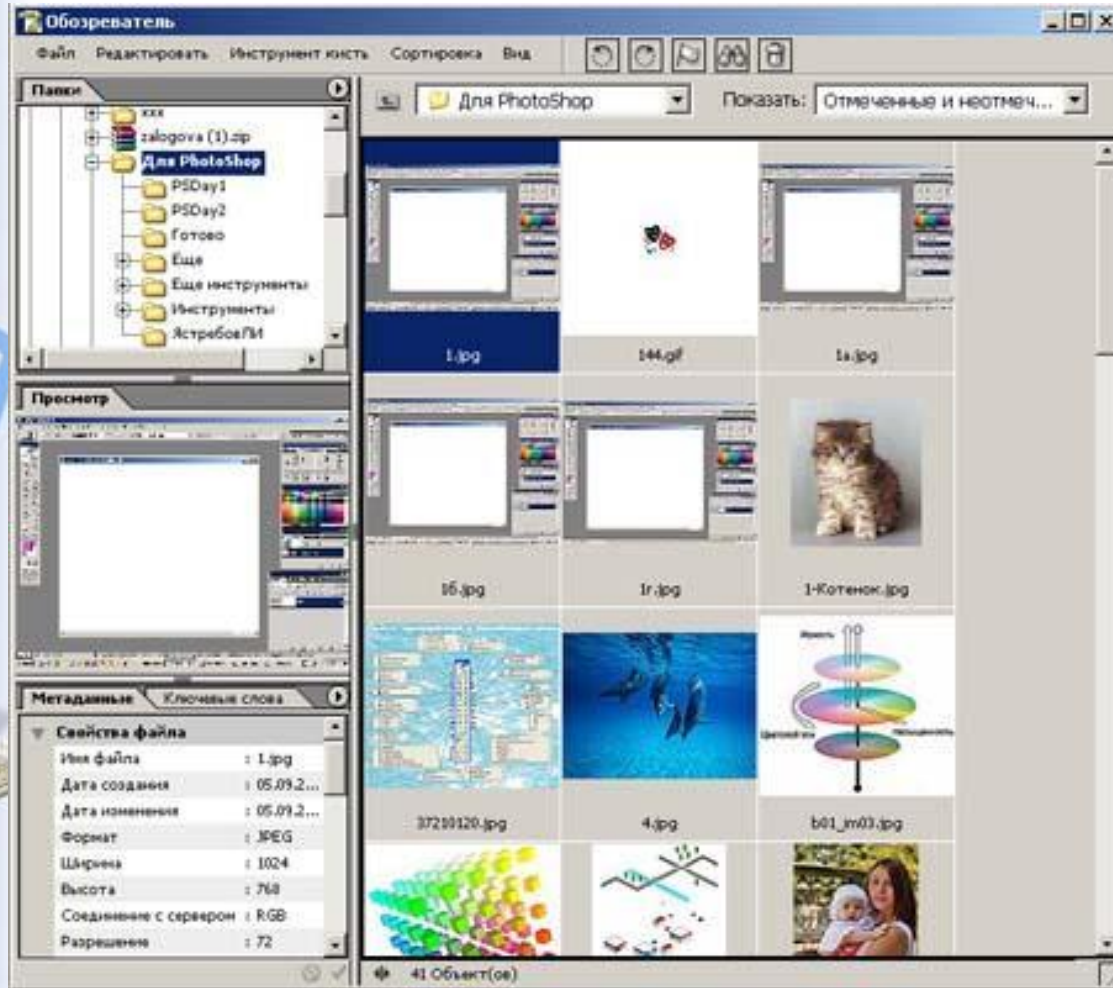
Обозреватель

Файл Редактировать Инструмент кисть Сортировка Вид

Папки

xxx
zalogova (1).zip
Для PhotoShop
PSDay1
PSDay2
Готово
Еще
Еще инструменты
Инструменты
ЯстребовПИ

Просмотр

Метаданные Ключевые слова

Свойства файла

| | |
|---|---|
| Имя файла | : 1.jpg |
| Дата создания | : 05.09.2... |
| Дата изменения | : 05.09.2... |
| Формат | : JPEG |
| Ширина | : 1024 |
| Высота | : 768 |
| Соединение с сервером | : RGB |
| Разрешение | : 72 |

Для PhotoShop

Показать: Отмеченные и неотмеч...

1.jpg
144.gif
1a.jpg
1б.jpg
1г.jpg
1-Котенок.jpg
37210120.jpg
4.jpg
b01_im03.jpg

41 Объект(ов)